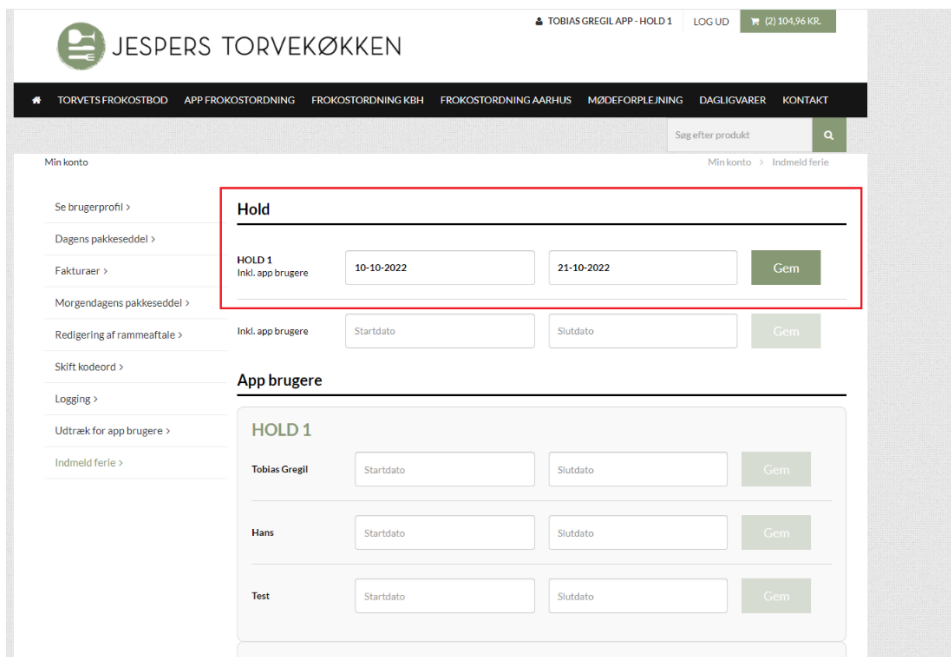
JESPERS TORVEKØKKEN

TOBIAS GREGIL APP - HOLD 1 LOG UD (2) 104,96 KR.

TORVETS FROKOSTBOD APP FROKOSTORDNING FROKOSTORDNING KBH FROKOSTORDNING AARHUS MØDEFORPLEJNING DAGLIGVARER KONTAKT

Søg efter produkt

Min konto

Min konto > Indmeld ferie

Se brugerprofil >
Dagens pakkeseddel >
Fakturaer >
Morgendagens pakkeseddel >
Redigering af rammeaftale >
Skift kodeord >
Logging >
Udtræk for app brugere >
Indmeld ferie >

Hold

HOLD 1
Inkl. app brugere
10-10-2022
21-10-2022
Gem

Inkl. app brugere
Startdato
Slutdato
Gem

App brugere

HOLD 1

Tobias Gregil
Startdato
Slutdato
Gem

Hans
Startdato
Slutdato
Gem

Test
Startdato
Slutdato
Gem